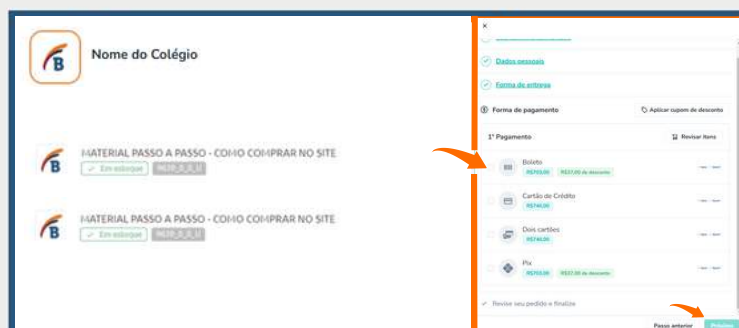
B

Nome do Colégio

MATERIAL PASSO A PASSO - COMO COMPRAR NO SITE
Em estoque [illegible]

MATERIAL PASSO A PASSO - COMO COMPRAR NO SITE
Em estoque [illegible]

×

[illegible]

Dados pessoais

Forma de entrega

Forma de pagamento

Aplicar cupom de desconto

1º Pagamento

Revisar itens

Boleto
R$703,00 R$37,00 de desconto

Cartão de Crédito
R$740,00

Dois cartões
R$740,00

Pix
R$703,00 R$37,00 de desconto

Revise seu pedido e finalize

Passo anterior

Próximo